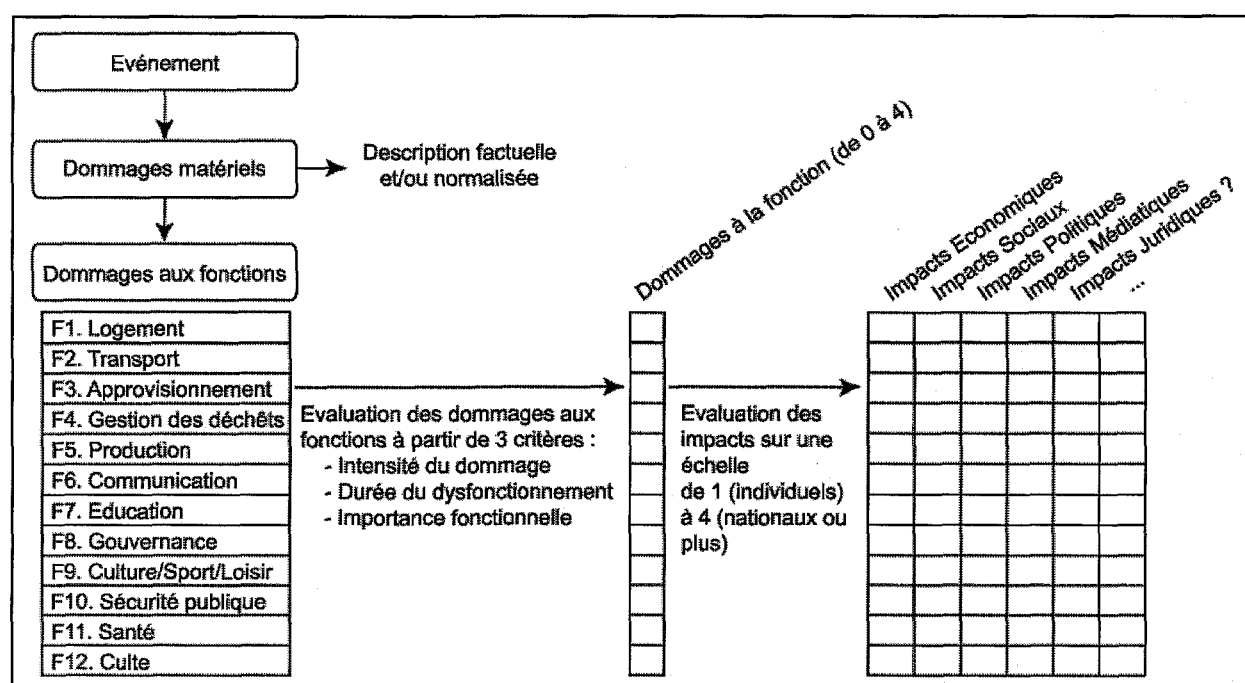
Evénement

Dommages matériels

Description factuelle et/ou normalisée

Dommages aux fonctions

Dommages à la fonction (de 0 à 4)

Impacts Economiques
Impacts Sociaux
Impacts Politiques
Impacts Médiatiques
Impacts Juridiques ?
...

F1. Logement
F2. Transport
F3. Approvisionnement
F4. Gestion des déchêts
F5. Production
F6. Communication
F7. Education
F8. Gouvernance
F9. Culture/Sport/Loisir
F10. Sécurité publique
F11. Santé
F12. Culte

Evaluation des dommages aux fonctions à partir de 3 critères :
- Intensité du dommage
- Durée du dysfonctionnement
- Importance fonctionnelle

Evaluation des impacts sur une échelle de 1 (individuels) à 4 (nationaux ou plus)